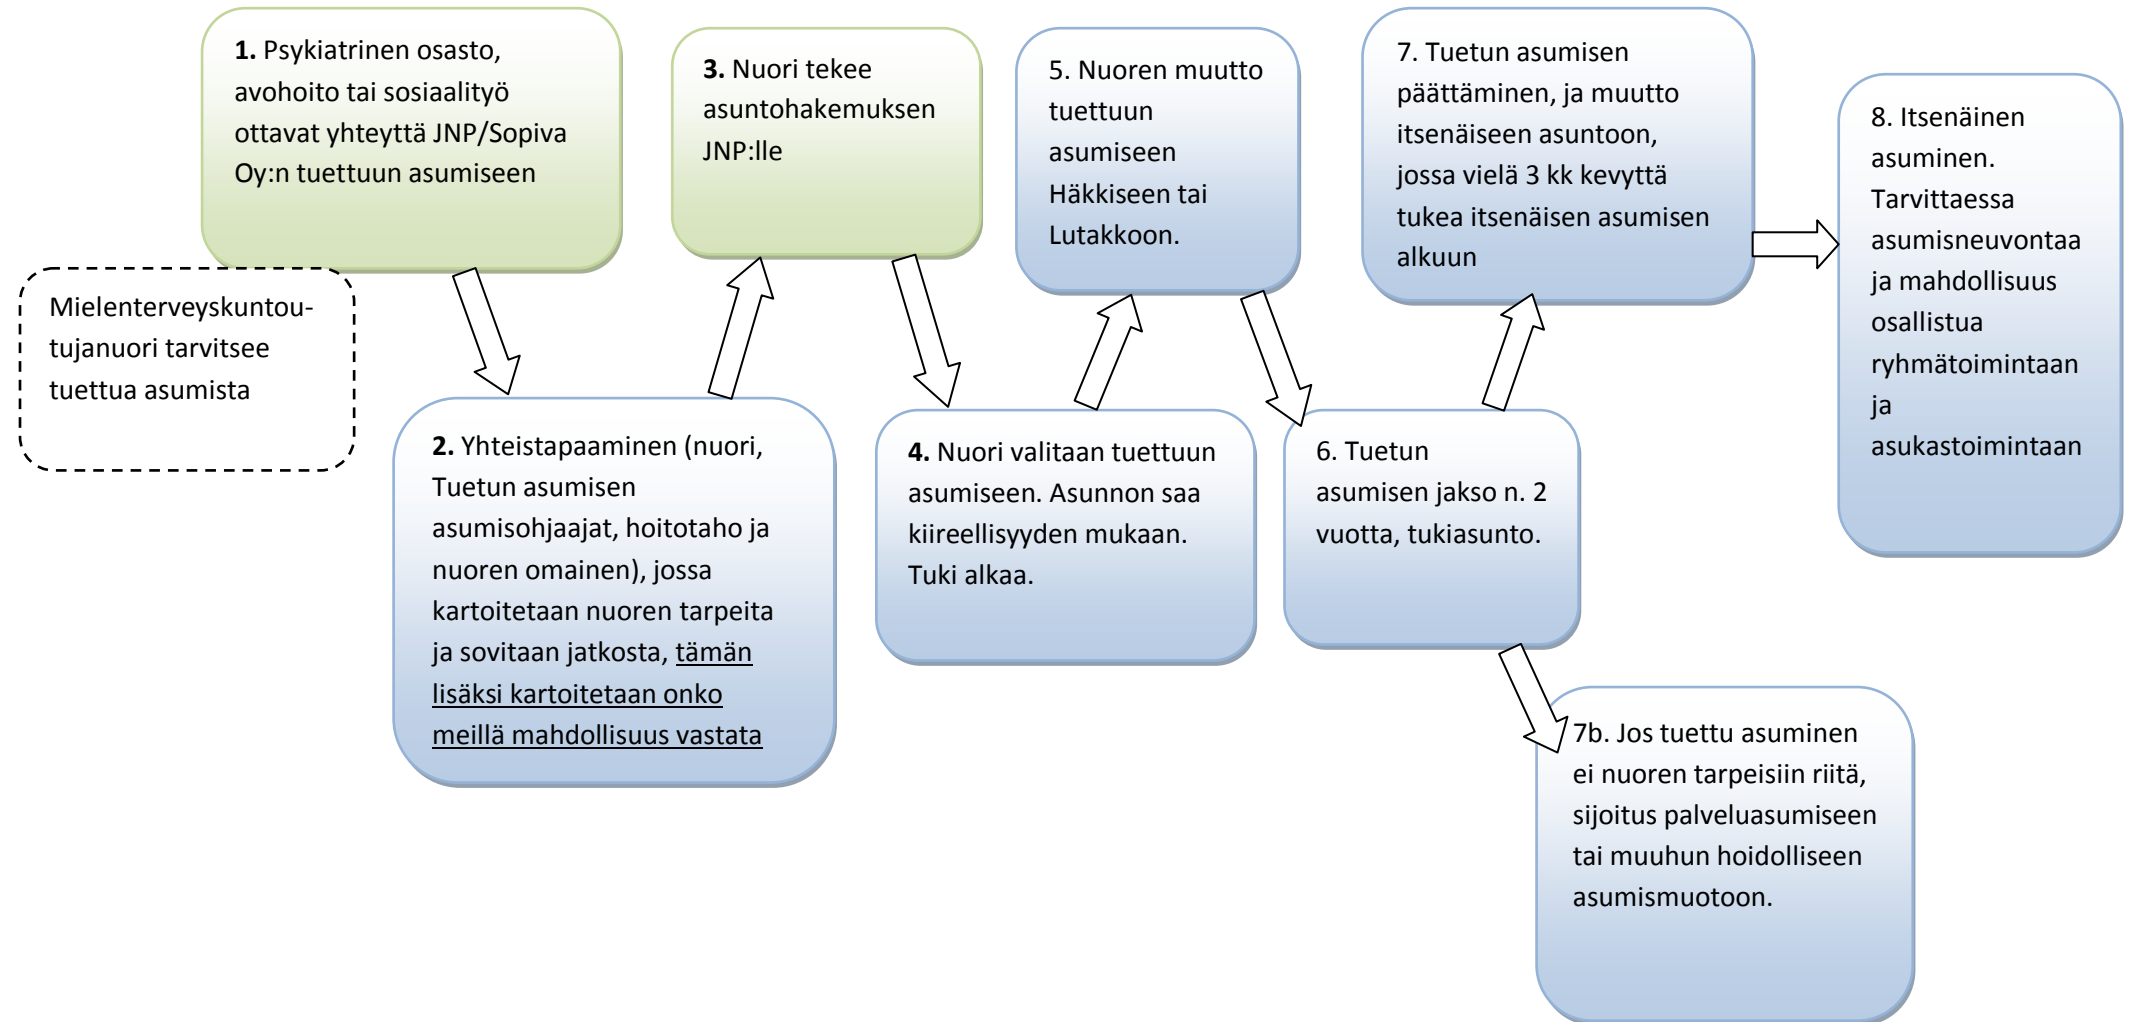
Mielenterveyskuntoutujanuori tarvitsee tuettua asumista

1. Psykiatrinen osasto, avohoito tai sosiaalityö ottavat yhteyttä JNP/Sopiva Oy:n tuettuun asumiseen

2. Yhteistapaaminen (nuori, Tuetun asumisen asumisohjaajat, hoitotaho ja nuoren omainen), jossa kartoitetaan nuoren tarpeita ja sovitaan jatkosta, tämän lisäksi kartoitetaan onko meillä mahdollisuus vastata

3. Nuori tekee asuntohakemuksen JNP:lle

4. Nuori valitaan tuettuun asumiseen. Asunnon saa kiireellisyyden mukaan. Tuki alkaa.

5. Nuoren muutto tuettuun asumiseen Häkkiseen tai Lutakkoon.

6. Tuetun asumisen jakso n. 2 vuotta, tukiasunto.

7. Tuetun asumisen päättäminen, ja muutto itsenäiseen asuntoon, jossa vielä 3 kk kevyttä tukea itsenäisen asumisen alkuun

7b. Jos tuettu asuminen ei nuoren tarpeisiin riitä, sijoitus palveluasumiseen tai muuhun hoidolliseen asumismuotoon.

8. Itsenäinen asuminen. Tarvittaessa asumisneuvontaa ja mahdollisuus osallistua ryhmätoimintaan ja asukastoimintaan